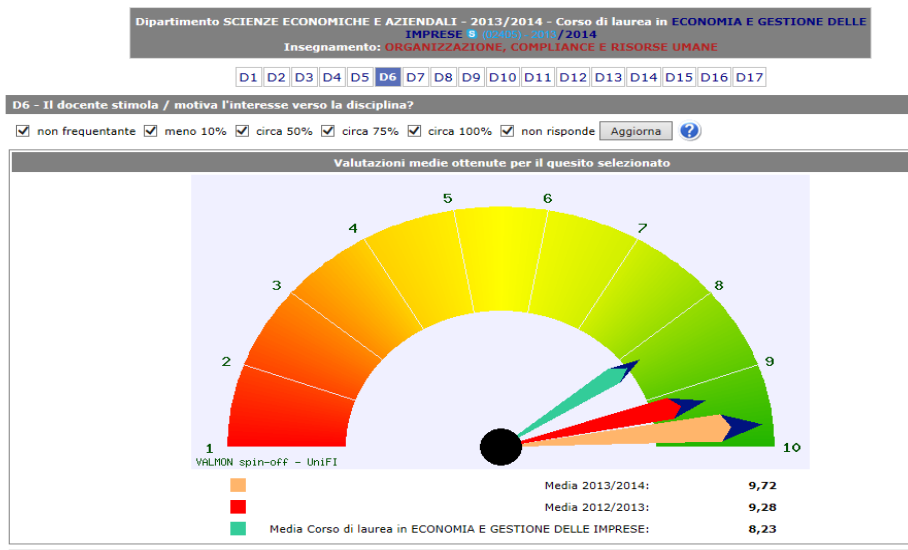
Dipartimento SCIENZE ECONOMICHE E AZIENDALI - 2013/2014 - Corso di laurea in ECONOMIA E GESTIONE DELLE IMPRESE S (CM06) - 2013/2014
Insegnamento: ORGANIZZAZIONE, COMPLIANCE E RISORSE UMANE

D1 D2 D3 D4 D5 D6 D7 D8 D9 D10 D11 D12 D13 D14 D15 D16 D17

D6 - Il docente stimola / motiva l'interesse verso la disciplina?

non frequentante meno 10% circa 50% circa 75% circa 100% non risponde Aggiorna

Valutazioni medie ottenute per il quesito selezionato

1 2 3 4 5 6 7 8 9 10

VALMON spin-off - UniFI

| | | |
|---|---|---|
| | Media 2013/2014: | 9,72 |
| | Media 2012/2013: | 9,28 |
| | Media Corso di laurea in ECONOMIA E GESTIONE DELLE IMPRESE: | 8,23 |